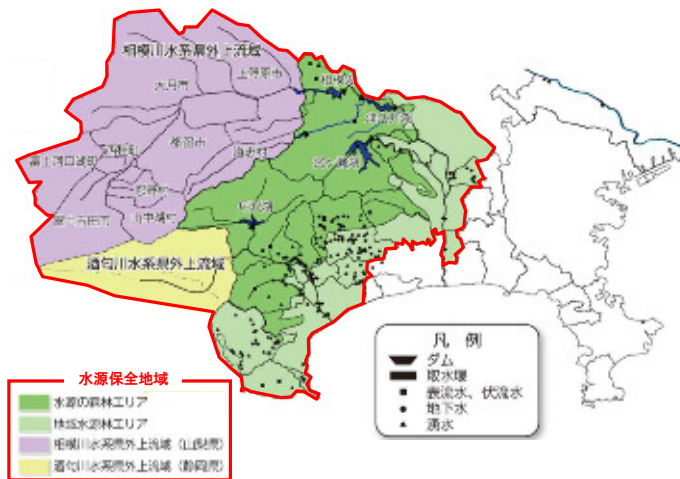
相模川水系県外上流域

上野原市

大月市

都留市

道志村

富士河口湖町

忍野村

山中湖村

富士吉田市

相模湖

津久井湖

宮ヶ瀬湖

丹沢湖

酒匂川水系県外上流域

凡　例

ダム

取水堰

表流水、伏流水

地下水

湧水

水源保全地域

水源の森林エリア

地域水源林エリア

相模川水系県外上流域（山梨県）

酒匂川水系県外上流域（静岡県）